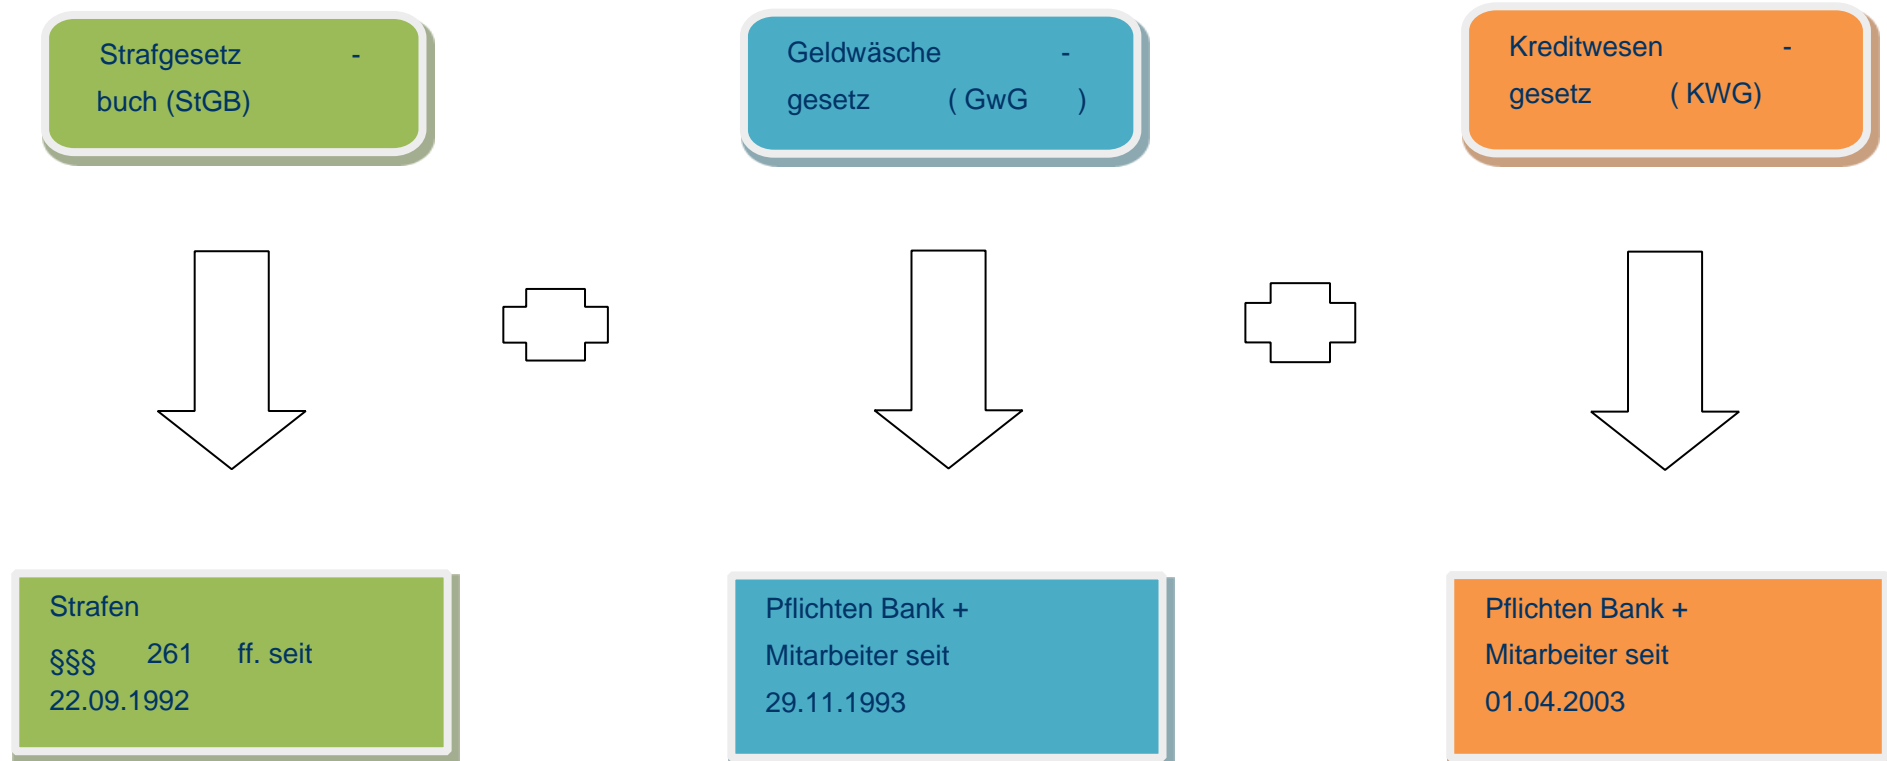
Strafgesetz - buch (StGB)

Geldwäsche - gesetz ( GwG )

Kreditwesen - gesetz ( KWG)

Strafen §§§ 261 ff. seit 22.09.1992

Pflichten Bank + Mitarbeiter seit 29.11.1993

Pflichten Bank + Mitarbeiter seit 01.04.2003